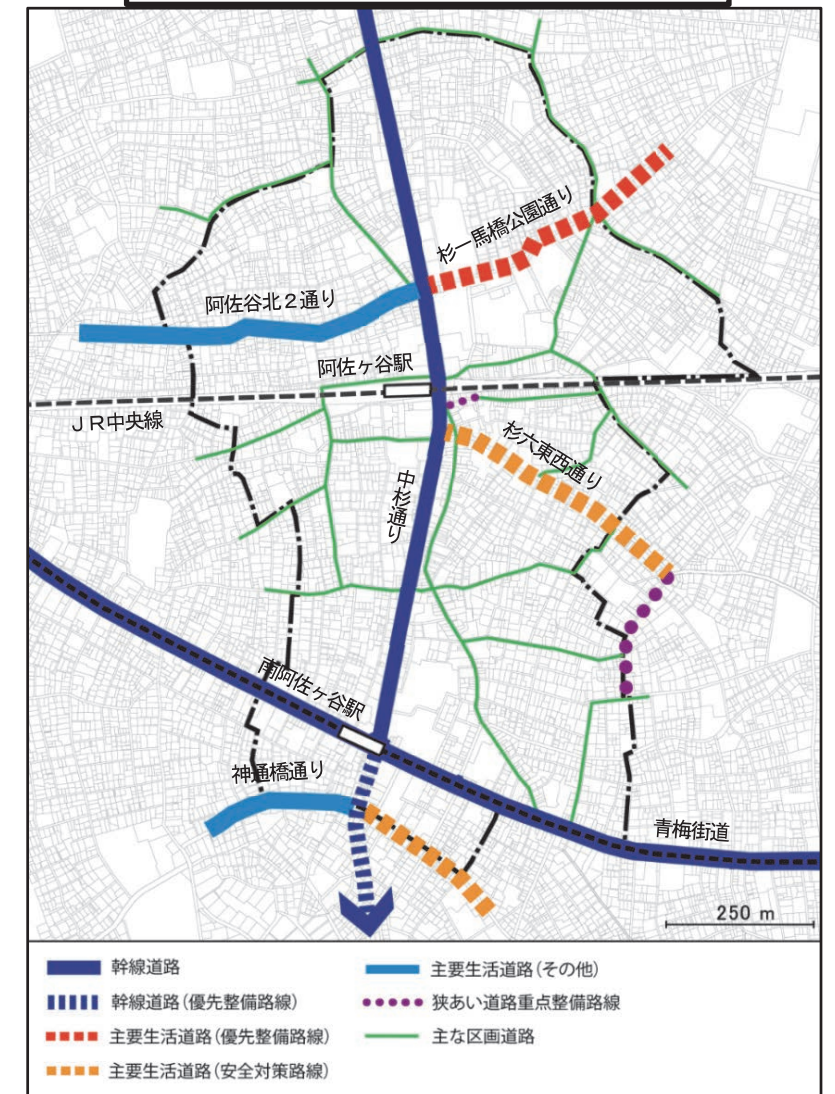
杉一馬橋公園通り

阿佐谷北２通り

阿佐ケ谷駅

ＪＲ中央線

杉大東西通り

中杉通り

南阿佐ケ谷駅

神通橋通り

青梅街道

250 m

幹線道路
幹線道路（優先整備路線）
主要生活道路（優先整備路線）
主要生活道路（安全対策路線）
主要生活道路（その他）
狭あい道路重点整備路線
主な区画道路